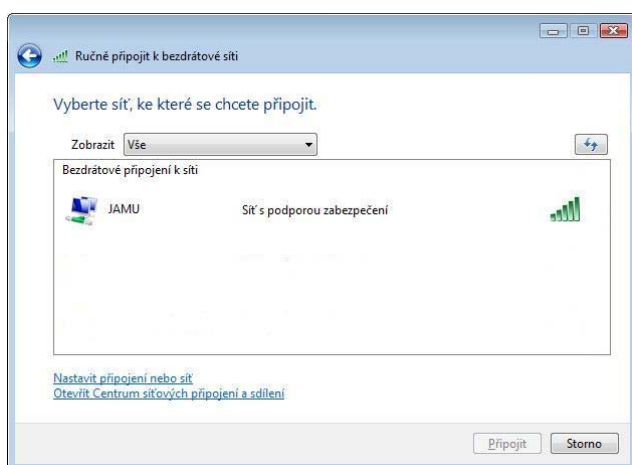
Ručně připojit k bezdrátové síti

Vyberte síť, ke které se chcete připojit.

Zobrazit Vše

Bezdrátové připojení k síti

JAMU Síť s podporou zabezpečení

Nastavit připojení nebo síť
Otevřít Centrum síťových připojení a sdílení

Připojit Storno